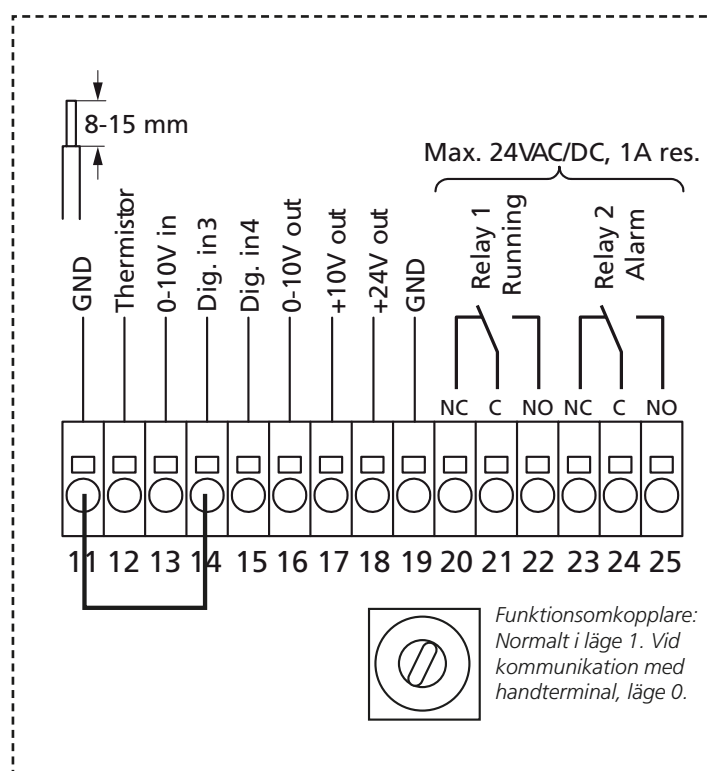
8-15 mm

Max. 24VAC/DC, 1A res.

GND
Thermistor
0-10V in
Dig. in3
Dig. in4
0-10V out
+10V out
+24V out
GND
Relay 1 Running
Relay 2 Alarm

NC C NO NC C NO

11 12 13 14 15 16 17 18 19 20 21 22 23 24 25

Funktionsomkopplare: Normalt i läge 1. Vid kommunikation med handterminal, läge 0.